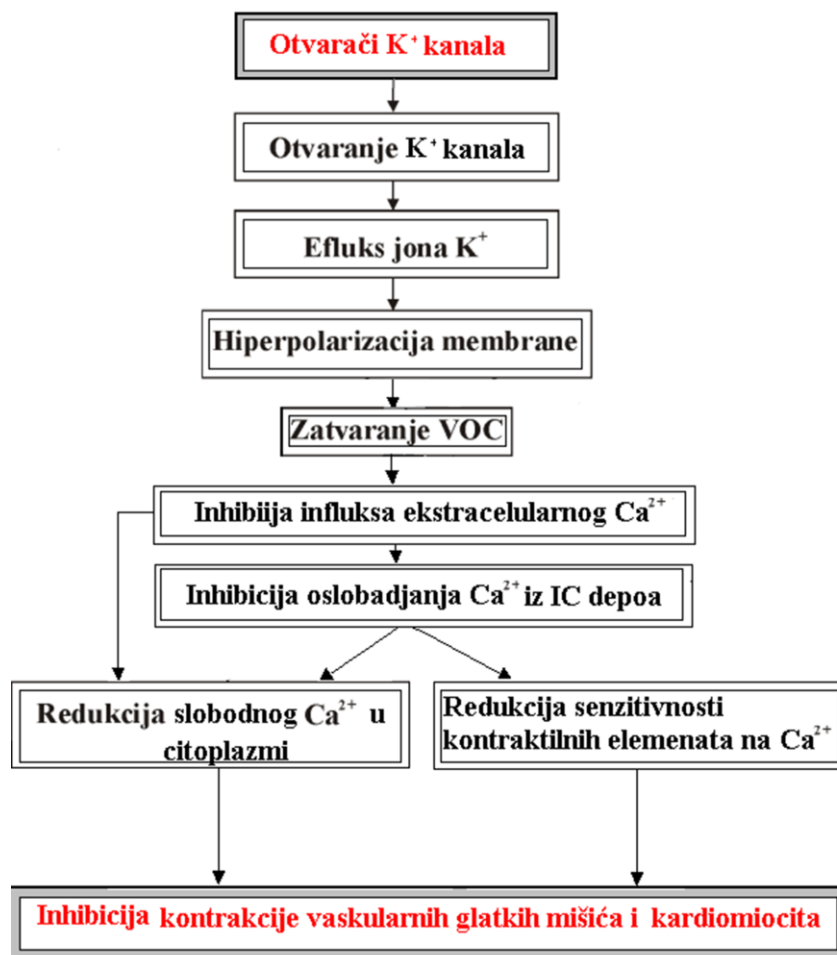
Otvarači $K^+$ kanala

Otvaranje $K^+$ kanala

Efluks jona $K^+$

Hiperpolarizacija membrane

Zatvaranje VOC

Inhibiija influksa ekstracelularnog $Ca^{2+}$

Inhibicija oslobadjanja $Ca^{2+}$ iz IC depoa

Redukcija slobodnog $Ca^{2+}$ u citoplazmi

Redukcija senzitivnosti kontraktilnih elemenata na $Ca^{2+}$

Inhibicija kontrakcije vaskularnih glatkih mišića i kardiomiocita